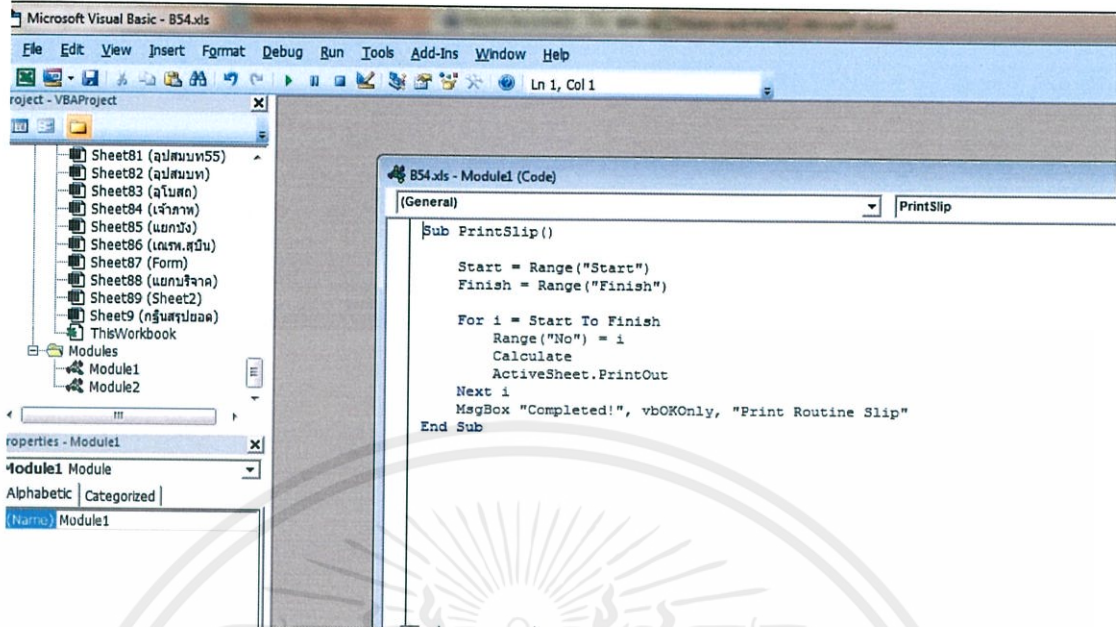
Microsoft Visual Basic - B54.xls

File Edit View Insert Format Debug Run Tools Add-Ins Window Help

Ln 1, Col 1

roject - VBAProject

Sheet81 (อุปสมบท55)
Sheet82 (อุปสมบท)
Sheet83 (อุโบสถ)
Sheet84 (เจ้าภาพ)
Sheet85 (แยกปัง)
Sheet86 (เณรพ.สุปัน)
Sheet87 (Form)
Sheet88 (แยกบริจาค)
Sheet89 (Sheet2)
Sheet9 (กรุ๊นสรุปยอด)
ThisWorkbook
Modules
Module1
Module2

roperties - Module1

Module1 Module

Alphabetic Categorized

(Name) Module1

B54.xls - Module1 (Code)

(General)

PrintSlip

Sub PrintSlip()

    Start = Range("Start")
    Finish = Range("Finish")

    For i = Start To Finish
        Range("No") = i
        Calculate
        ActiveSheet.PrintOut
    Next i
    MsgBox "Completed!", vbOKOnly, "Print Routine Slip"
End Sub